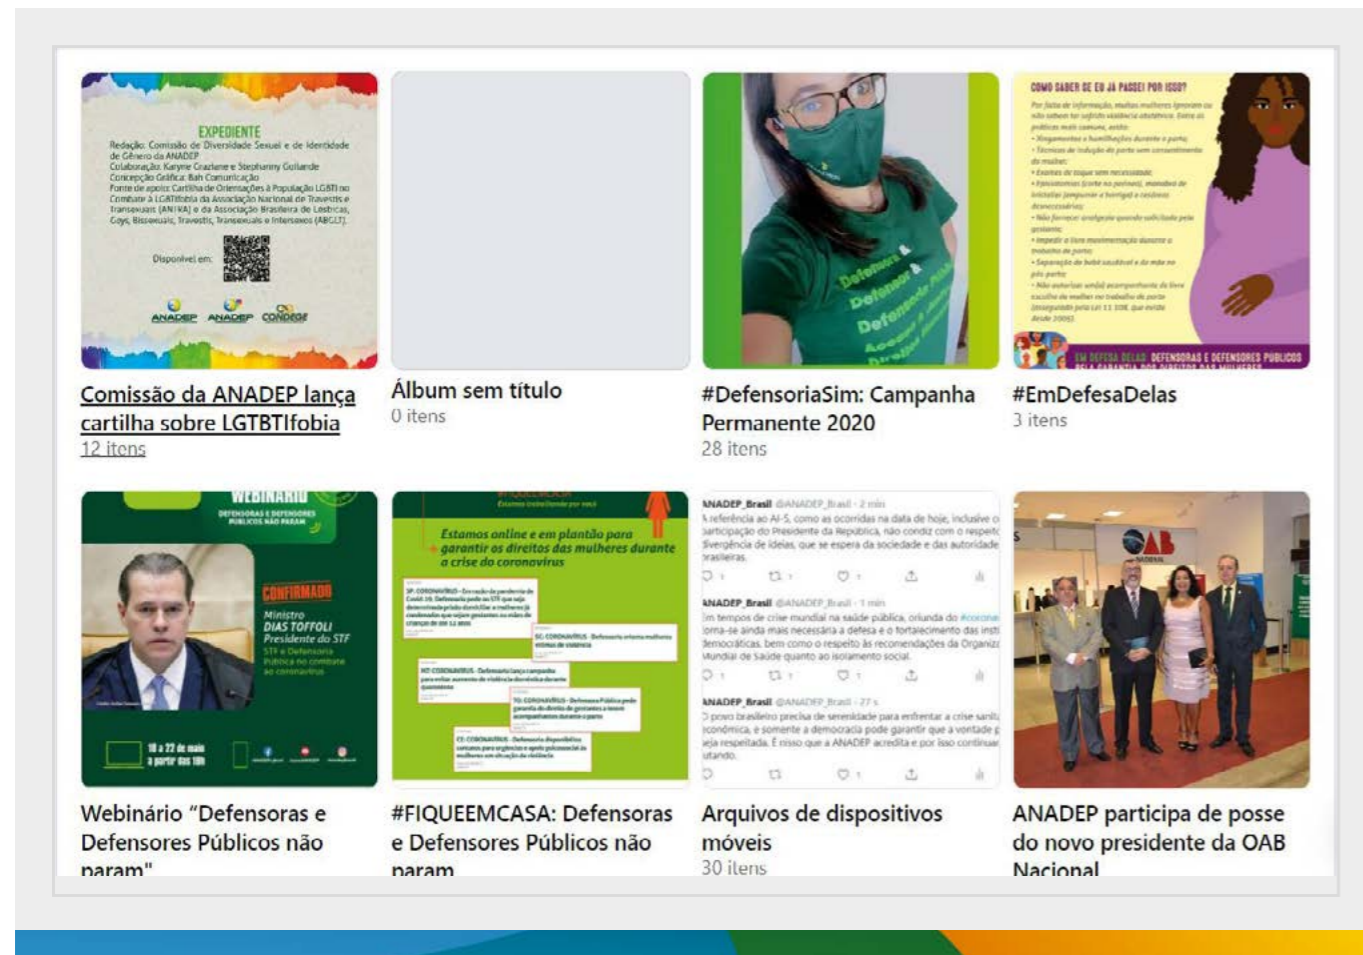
EXPEDIENTE
Redação: Comissão de Diversidade Sexual e de Identidade de Gênero da ANADEP
Colaboração: Karyne Graziane e Stephanny Gollande
Concepção Gráfica: Bah Comunicação
Fonte de apoio: Cartilha de Orientações à População LGBTI no Combate à LGBTIfobia da Associação Nacional de Travestis e Transexuais (ANTRA) e da Associação Brasileira de Lésbicas, Gays, Bissexuais, Travestis, Transexuais e Intersexos (ABGLT)
Disponível em:
ANADEP ANADEP CONDEGE

Comissão da ANADEP lança cartilha sobre LGTBTIfobia
12 itens

Álbum sem título
0 itens

#DefensoriaSim: Campanha Permanente 2020
28 itens

COMO SABER SE EU JÁ PASSEI POR ISSO?
EM DEFESA DELAS DEFENSORAS E DEFENSORES PÚBLICOS

#EmDefesaDelas
3 itens

WEBINÁRIO
DEFENSORAS E DEFENSORES PÚBLICOS NÃO PARAM
CONFIRMADO
Ministro DIAS TOFFOLI Presidente do STF
STF e Defensoria Pública no combate ao coronavírus
18 a 22 de maio

Webinário "Defensoras e Defensores Públicos não param"

Estamos online e em plantão para garantir os direitos das mulheres durante a crise do coronavírus

#FIQUEEMCASA: Defensoras e Defensores Públicos não param

Arquivos de dispositivos móveis
30 itens

OAB

ANADEP participa de posse do novo presidente da OAB Nacional